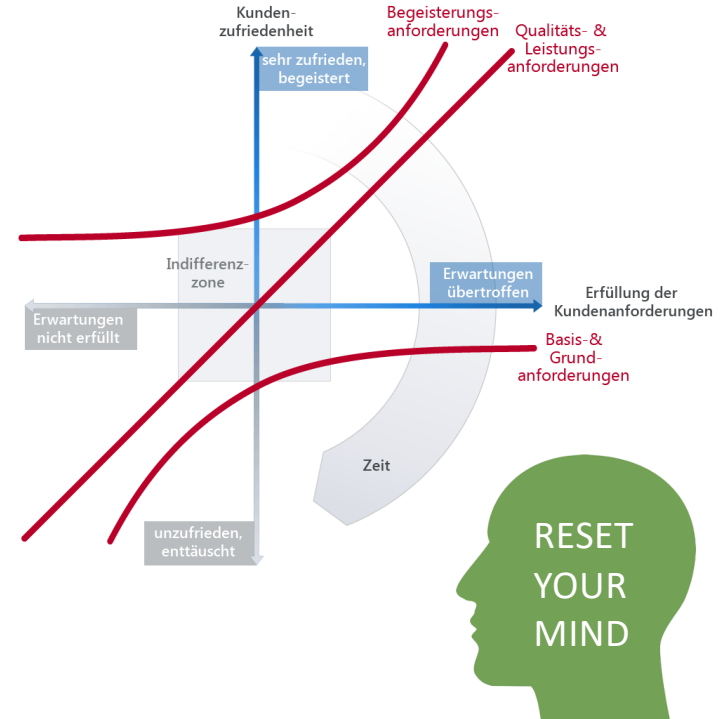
Kundenzufriedenheit

Begeisterungsanforderungen

Qualitäts- & Leistungsanforderungen

sehr zufrieden, begeistert

Indifferenzzone

Erwartungen übertroffen

Erfüllung der Kundenanforderungen

Erwartungen nicht erfüllt

Basis-& Grundanforderungen

Zeit

unzufrieden, enttäuscht

RESET YOUR MIND